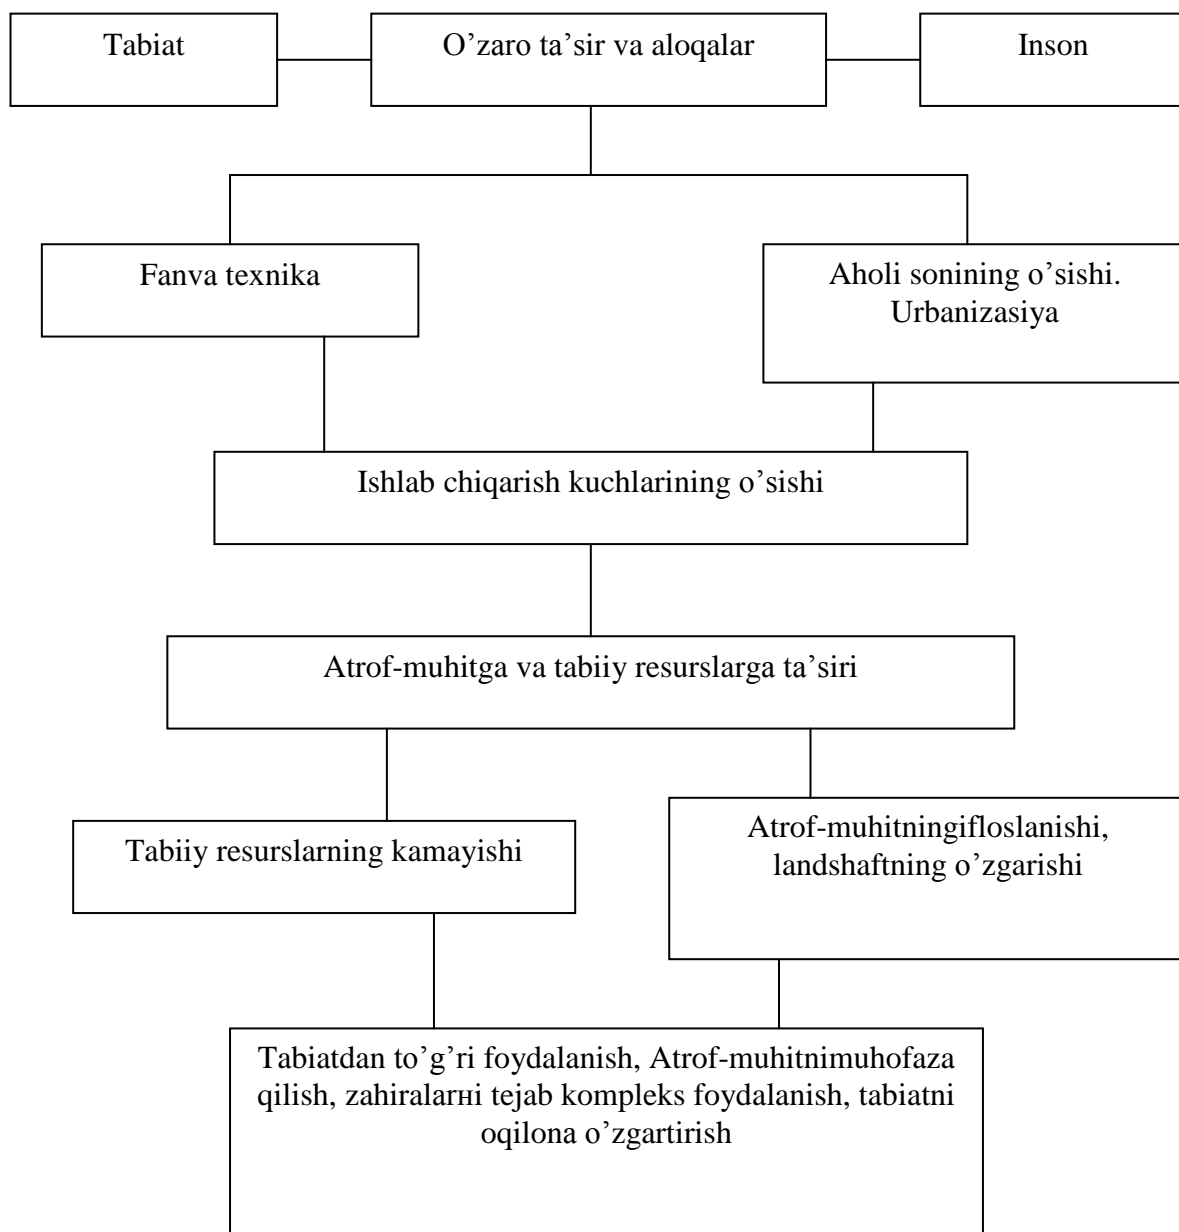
Tabiat

O’zaro ta’sir va aloqalar

Inson

Fanva texnika

Aholi sonining o’sishi. Urbanizasiya

Ishlab chiqarish kuchlarining o’sishi

Atrof-muhitga va tabiiy resurslarga ta’siri

Tabiiy resurslarning kamayishi

Atrof-muhitningifloslanishi, landshaftning o’zgarishi

Tabiatdan to’g’ri foydalanish, Atrof-muhitnimuhofaza qilish, zahiralarнi tejab kompleks foydalanish, tabiatni oqilona o’zgartirish